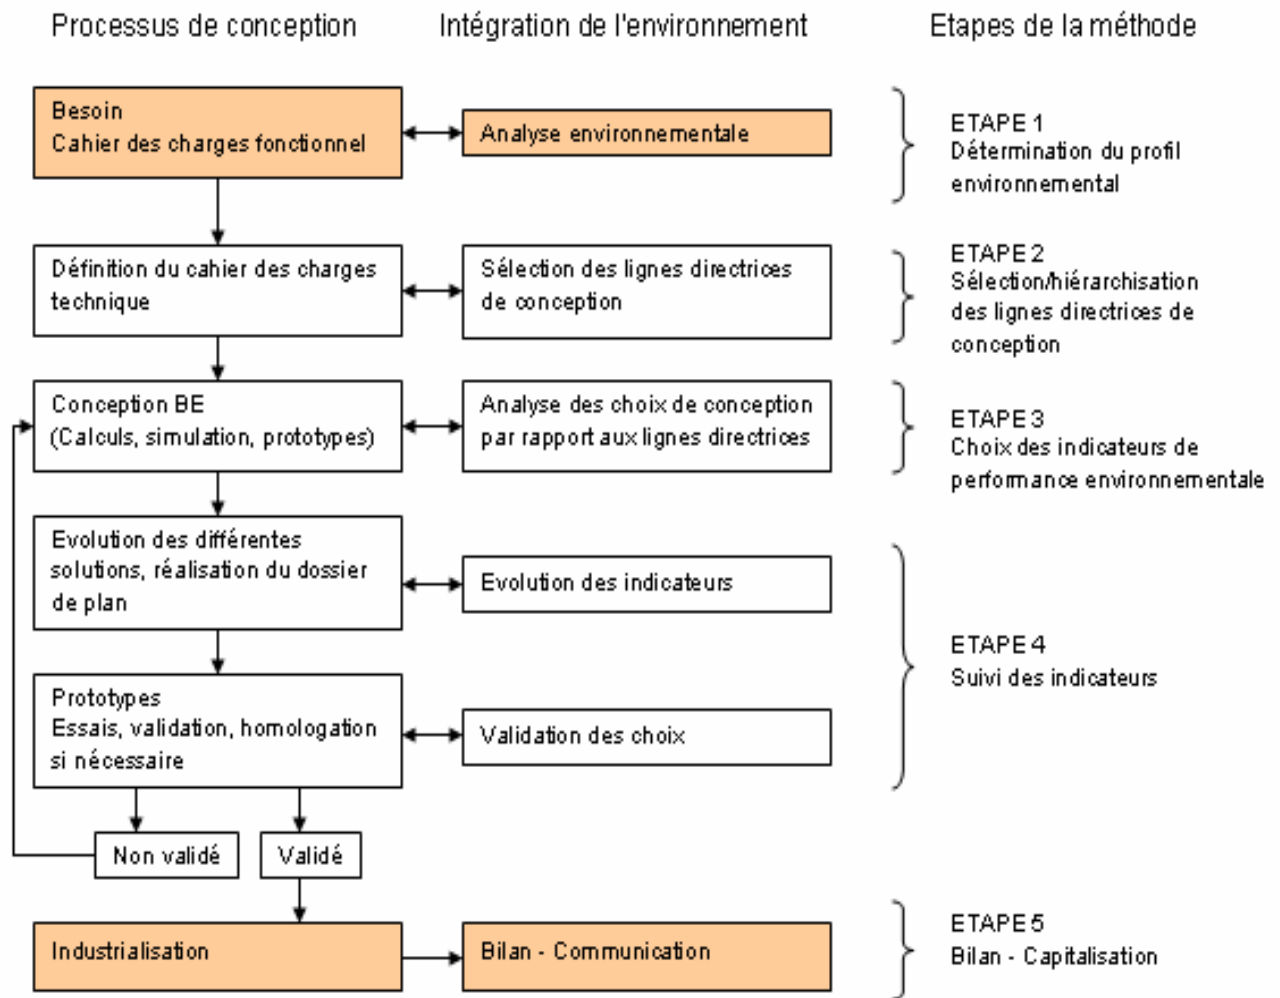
Processus de conception

Intégration de l'environnement

Etapes de la méthode

Besoin
Cahier des charges fonctionnel

Analyse environnementale

ETAPE 1
Détermination du profil environnemental

Définition du cahier des charges technique

Sélection des lignes directrices de conception

ETAPE 2
Sélection/hiérarchisation des lignes directrices de conception

Conception BE
(Calculs, simulation, prototypes)

Analyse des choix de conception par rapport aux lignes directrices

ETAPE 3
Choix des indicateurs de performance environnementale

Evolution des différentes solutions, réalisation du dossier de plan

Evolution des indicateurs

ETAPE 4
Suivi des indicateurs

Prototypes
Essais, validation, homologation si nécessaire

Validation des choix

Non validé

Validé

Industrialisation

Bilan - Communication

ETAPE 5
Bilan - Capitalisation